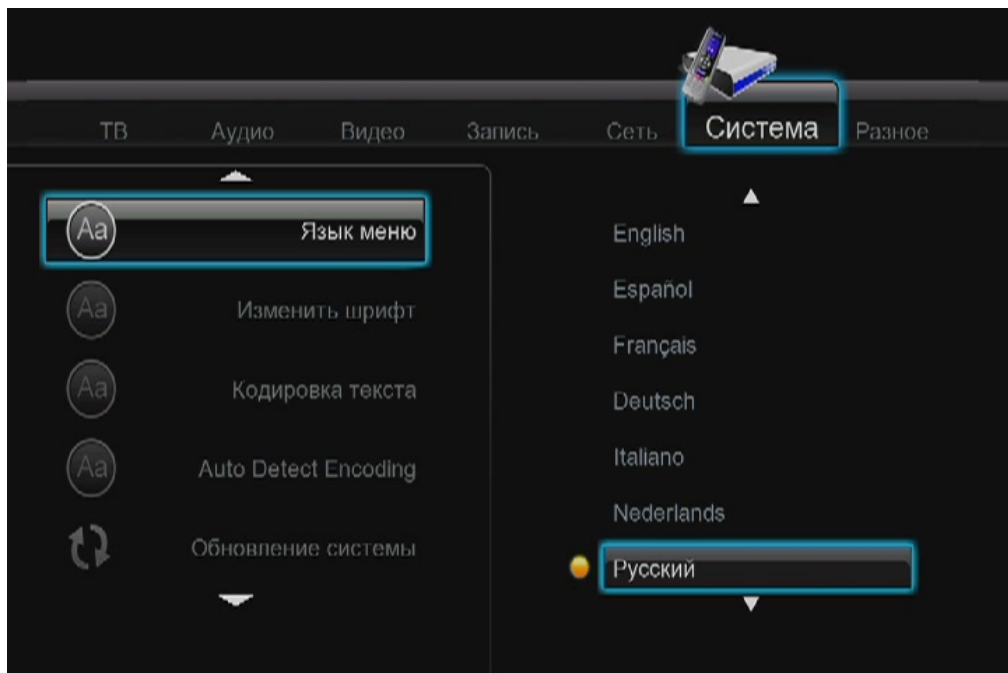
ТВ Аудио Видео Запись Сеть Система Разное

Aa Язык меню

Aa Изменить шрифт

Aa Кодировка текста

Aa Auto Detect Encoding

Обновление системы

English
Español
Français
Deutsch
Italiano
Nederlands
Русский